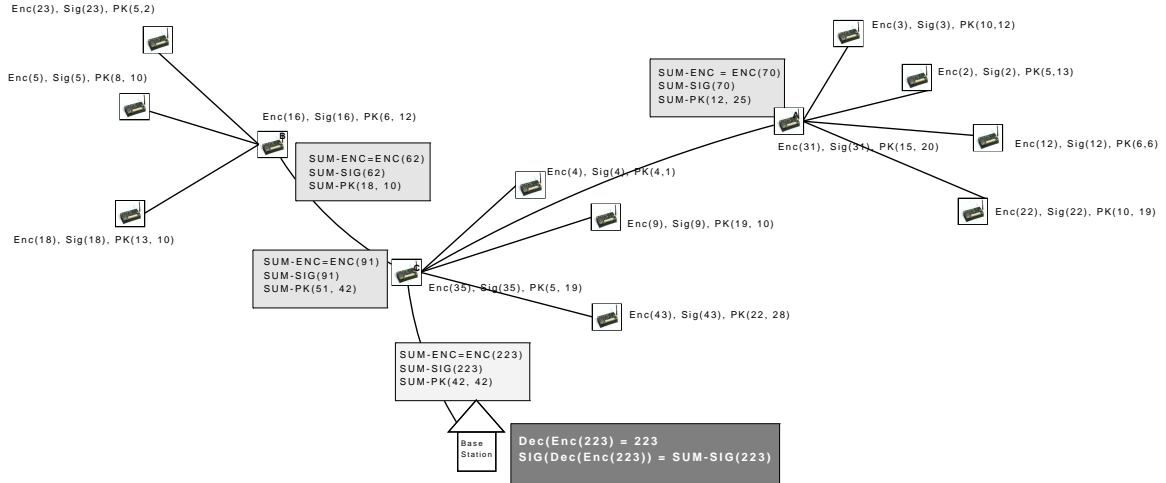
Enc(23), Sig(23), PK(5,2)

Enc(5), Sig(5), PK(8, 10)

Enc(16), Sig(16), PK(6, 12)

B

SUM-ENC=ENC(62)
SUM-SIG(62)
SUM-PK(18, 10)

Enc(18), Sig(18), PK(13, 10)

SUM-ENC = ENC(70)
SUM-SIG(70)
SUM-PK(12, 25)

Enc(3), Sig(3), PK(10,12)

Enc(2), Sig(2), PK(5,13)

A

Enc(31), Sig(31), PK(15, 20)

Enc(12), Sig(12), PK(6,6)

Enc(22), Sig(22), PK(10, 19)

Enc(4), Sig(4), PK(4,1)

Enc(9), Sig(9), PK(19, 10)

SUM-ENC=ENC(91)
SUM-SIG(91)
SUM-PK(51, 42)

C

Enc(35), Sig(35), PK(5, 19)

Enc(43), Sig(43), PK(22, 28)

SUM-ENC=ENC(223)
SUM-SIG(223)
SUM-PK(42, 42)

Base Station

Dec(Enc(223) = 223
SIG(Dec(Enc(223)) = SUM-SIG(223)